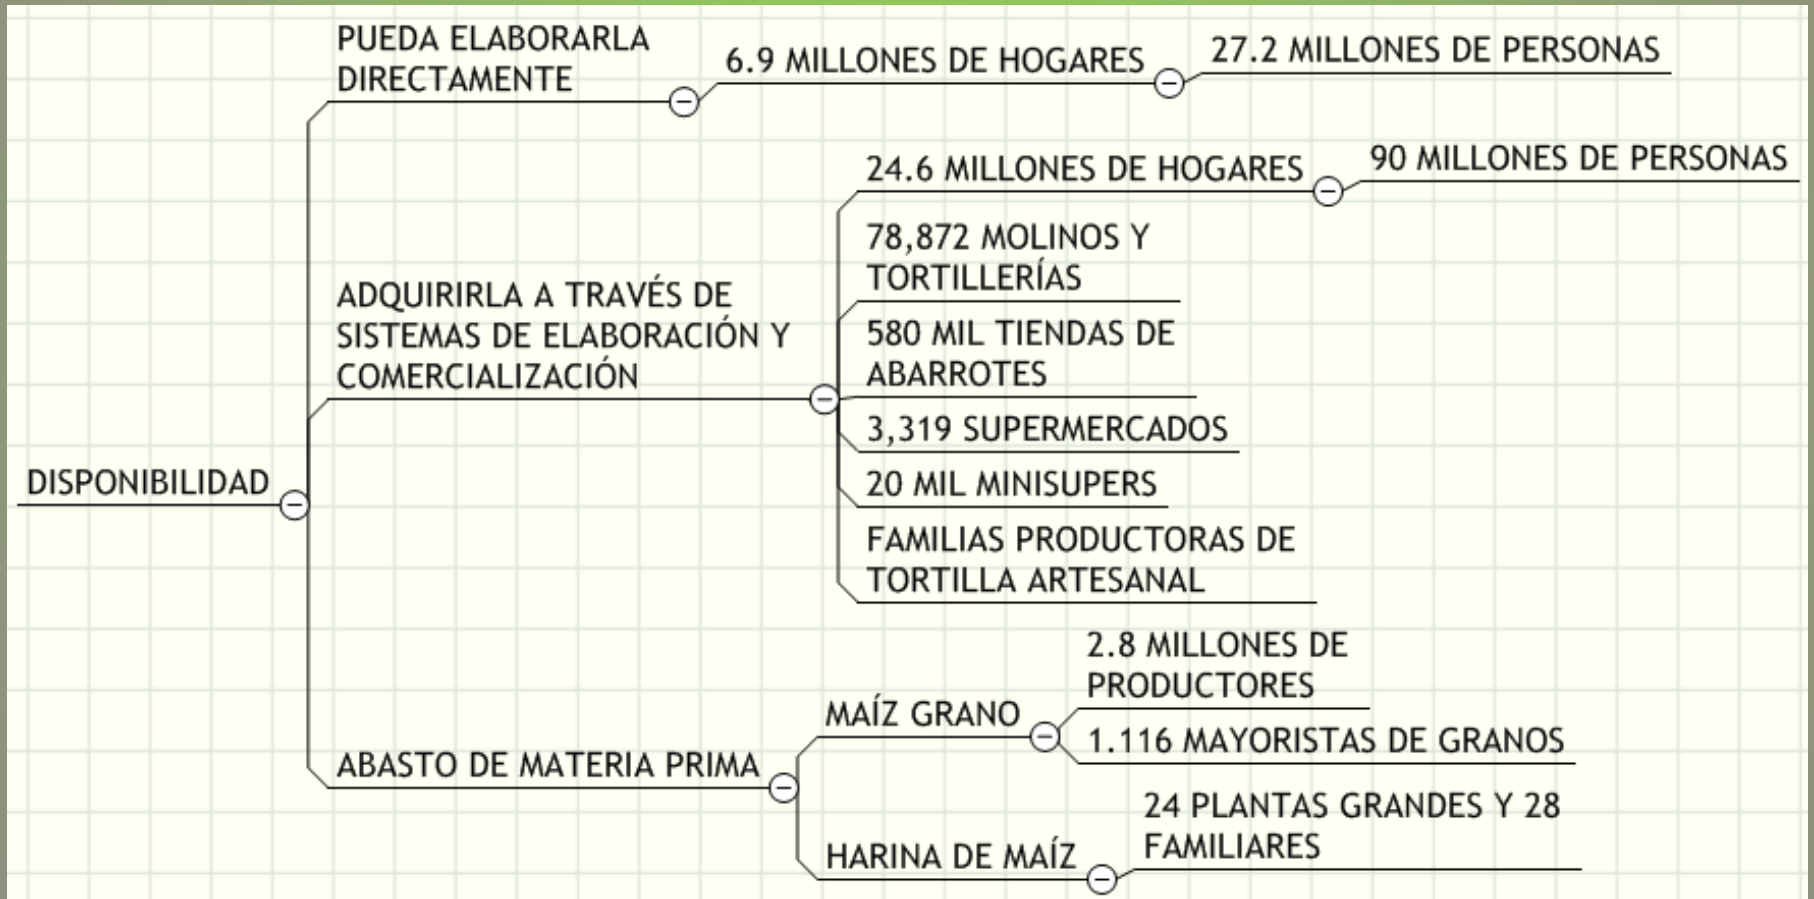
DISPONIBILIDAD

PUEDA ELABORARLA DIRECTAMENTE

6.9 MILLONES DE HOGARES

27.2 MILLONES DE PERSONAS

ADQUIRIRLA A TRAVÉS DE SISTEMAS DE ELABORACIÓN Y COMERCIALIZACIÓN

24.6 MILLONES DE HOGARES

90 MILLONES DE PERSONAS

78,872 MOLINOS Y TORTILLERÍAS

580 MIL TIENDAS DE ABARROTES

3,319 SUPERMERCADOS

20 MIL MINISUPERS

FAMILIAS PRODUCTORAS DE TORTILLA ARTESANAL

ABASTO DE MATERIA PRIMA

MAÍZ GRANO

2.8 MILLONES DE PRODUCTORES

1.116 MAYORISTAS DE GRANOS

HARINA DE MAÍZ

24 PLANTAS GRANDES Y 28 FAMILIARES